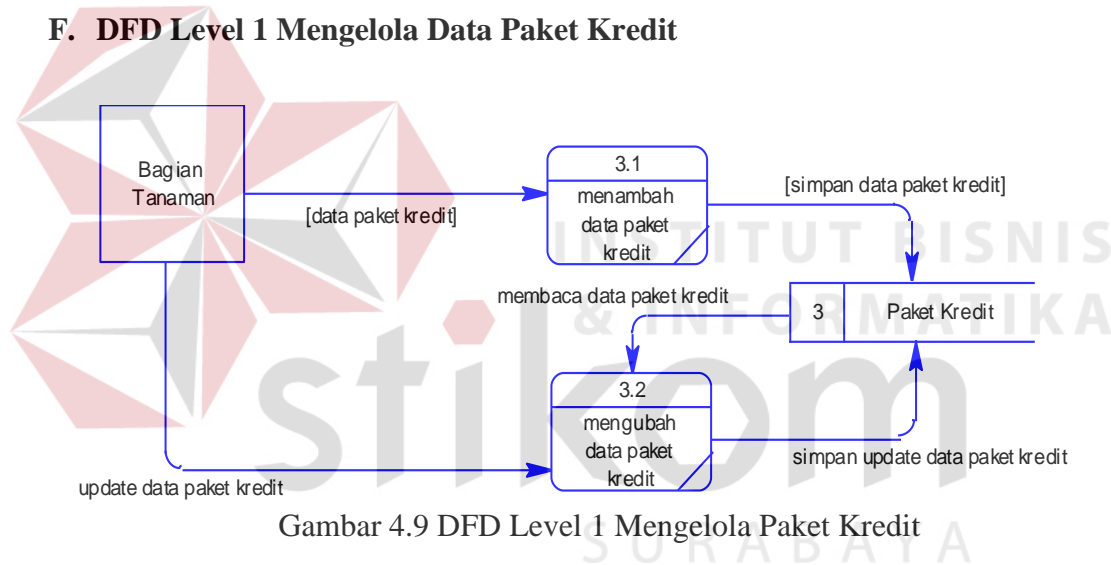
F. DFD Level 1 Mengelola Data Paket Kredit

Bagian Tanaman

[data paket kredit]

3.1

menambah data paket kredit

[simpan data paket kredit]

membaca data paket kredit

3

Paket Kredit

3.2

mengubah data paket kredit

simpan update data paket kredit

update data paket kredit

INSTITUT BISNIS & INFORMATIKA

stikom

SURABAYA

Gambar 4.9 DFD Level 1 Mengelola Paket Kredit